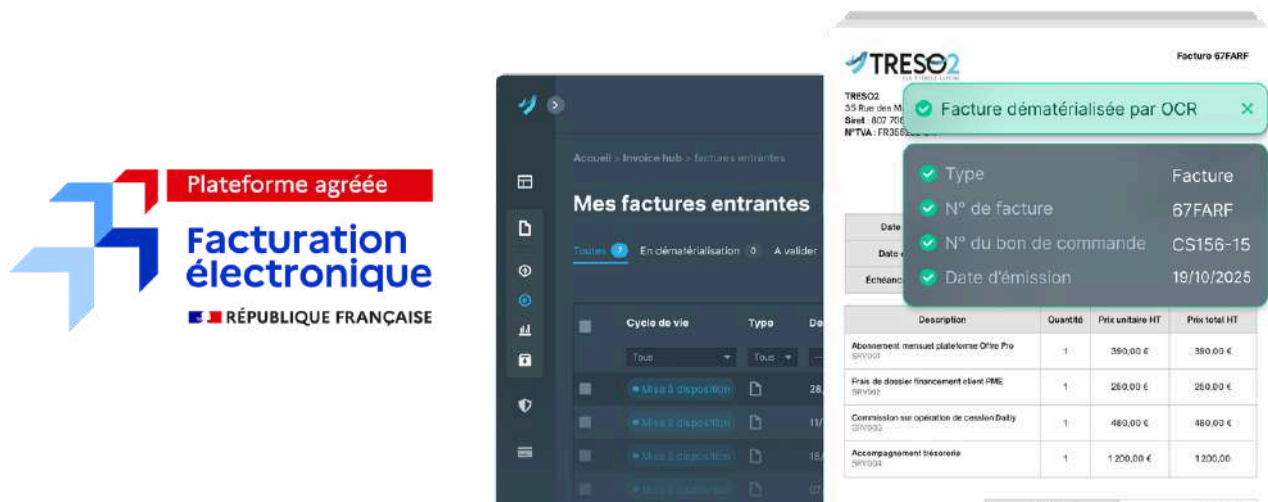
Plateforme agréée
Facturation électronique
RÉPUBLIQUE FRANÇAISE

Accueil > Invoice hub > factures entrantes

Mes factures entrantes

Toutes 7 En dématérialisation 0 A valider

| | Cycle de vie | Type | De |
|---|---|---|---|
| | Tous | Tous | |
| | Mise à disposition | | 28 |
| | Mise à disposition | | 11 |
| | Mise à disposition | | 15 |
| | Mise à disposition | | 07 |

TRESO2

Facture 67FARF

TRESO2
35 Rue des M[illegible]
Siret : 807 706 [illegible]
N°TVA : FR355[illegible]

Facture dématérialisée par OCR

Type Facture
N° de facture 67FARF
N° du bon de commande CS156-15
Date d'émission 19/10/2025

Date
Date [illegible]
Échéanc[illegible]

| Description | Quantité | Prix unitaire HT | Prix total HT |
|---|---|---|---|
| Abonnement mensuel plateforme Offre Pro SRV001 | 1 | 390,00 € | 390,00 € |
| Frais de dossier financement client PME SRV002 | 1 | 250,00 € | 250,00 € |
| Commission sur opération de cession Dailly SRV003 | 1 | 480,00 € | 480,00 € |
| Accompagnement trésorerie SRV004 | 1 | 1 200,00 € | 1 200,00 |